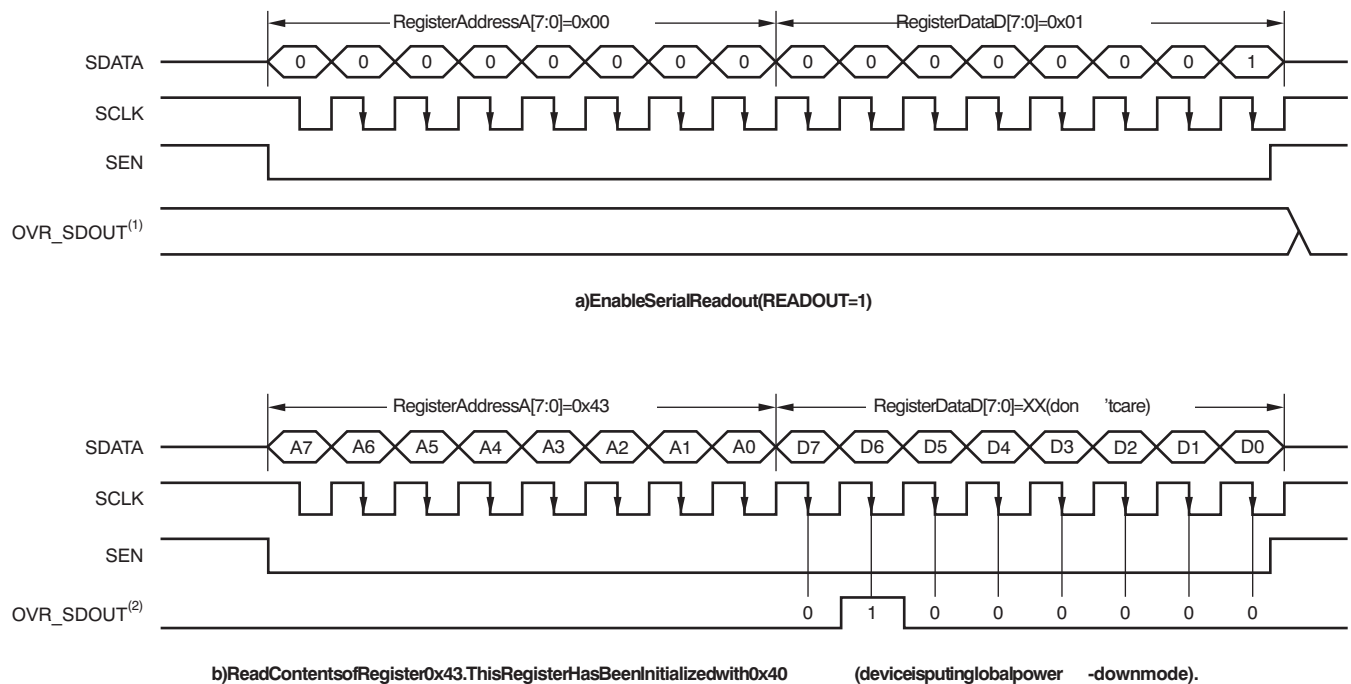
RegisterAddressA[7:0]=0x00

RegisterDataD[7:0]=0x01

SDATA 0 0 0 0 0 0 0 0 0 0 0 0 0 0 0 1

SCLK

SEN

OVR_SDOUT$^{(1)}$

a)EnableSerialReadout(READOUT=1)

RegisterAddressA[7:0]=0x43

RegisterDataD[7:0]=XX(don 'tcare)

SDATA A7 A6 A5 A4 A3 A2 A1 A0 D7 D6 D5 D4 D3 D2 D1 D0

SCLK

SEN

OVR_SDOUT$^{(2)}$ 0 1 0 0 0 0 0 0

b)ReadContentsofRegister0x43.ThisRegisterHasBeenInitializedwith0x40 (deviceisputinglobalpower -downmode).